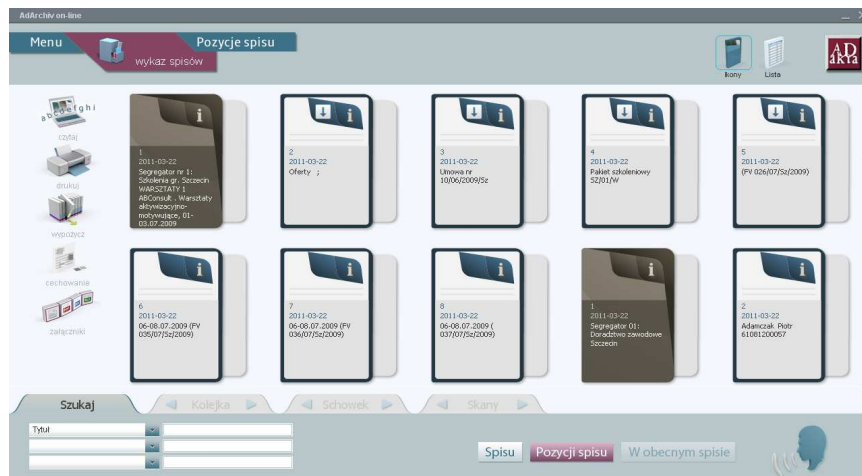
AdArchiv on-line

Menu

wykaz spisów

Pozycje spisu

Ikony

Lista

AD akta

a b c d e f g h i

czytaj

drukuj

wypożycz

cechowanie

załączniki

1
2011-03-22
Segregator nr 1: Szkolenia gr. Szczecin WARSZTATY 1 ABConsult . Warsztaty aktywizacyjno-motywujące, 01-03.07.2009

2
2011-03-22
Oferty ;

3
2011-03-22
Umowa nr 10/06/2009/Sz

4
2011-03-22
Pakiet szkoleniowy SZ/01/W

5
2011-03-22
(FV 026/07/Sz/2009)

6
2011-03-22
06-08.07.2009 (FV 035/07/Sz/2009)

7
2011-03-22
06-08.07.2009 (FV 036/07/Sz/2009)

8
2011-03-22
06-08.07.2009 ( 037/07/Sz/2009)

1
2011-03-22
Segregator 01: Doradztwo zawodowe Szczecin

2
2011-03-22
Adamczak. Piotr 61081200057

Szukaj

Kolejka

Schowek

Skany

Tytuł

Spisu

Pozycji spisu

W obecnym spisie